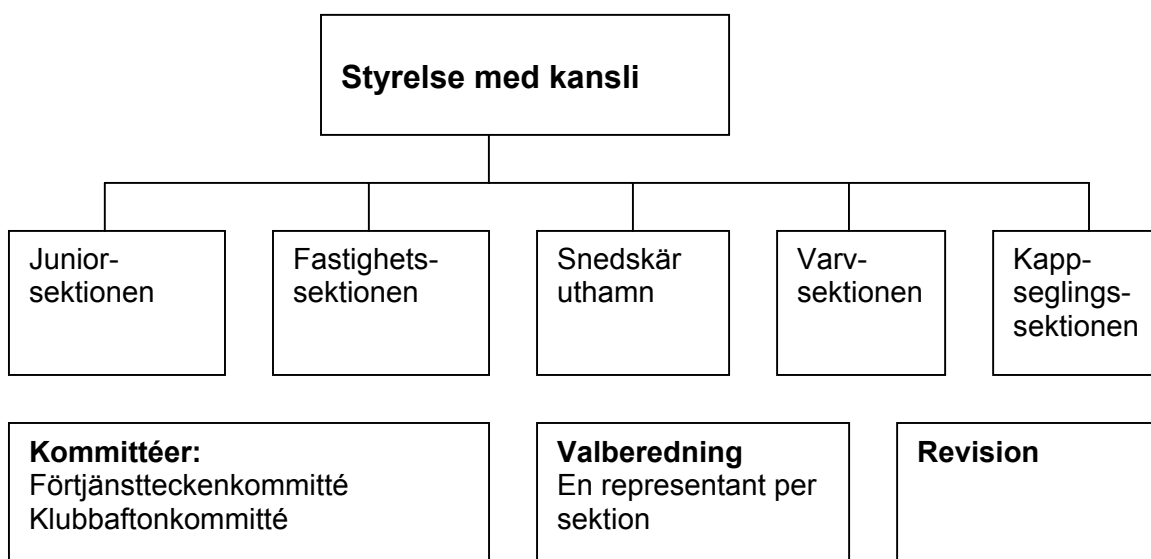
Styrelse med kansli

Junior-sektionen

Fastighets-sektionen

Snedskär uthamn

Varv-sektionen

Kapp-seglings-sektionen

Kommittéer:
Förtjänstteckenkommitté
Klubbaftonkommitté

Valberedning
En representant per sektion

Revision